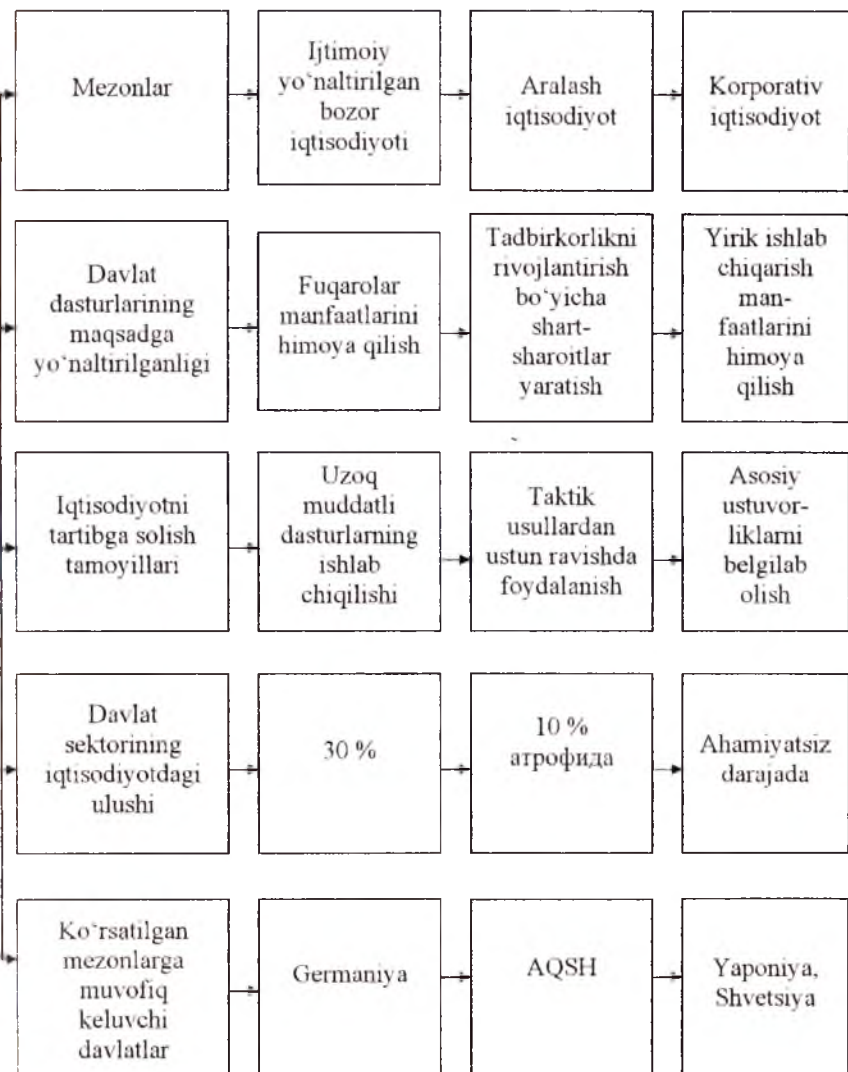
| Mezonlar | Ijtimoiy yo'naltirilgan bozor iqtisodiyoti | Aralash iqtisodiyot | Korporativ iqtisodiyot |
|---|---|---|---|
| Davlat dasturlarining maqsadga yo'naltirilganligi | Fuqarolar manfaatlarini himoya qilish | Tadbirkorlikni rivojlantirish bo'yicha shart-sharoitlar yaratish | Yirik ishlab chiqarish manfaatlarini himoya qilish |
| Iqtisodiyotni tartibga solish tamoyillari | Uzoq muddatli dasturlarning ishlab chiqilishi | Taktik usullardan ustun ravishda foydalanish | Asosiy ustuvorliklarni belgilab olish |
| Davlat sektorining iqtisodiyotdagi ulushi | 30 % | 10 % атрофида | Ahamiyatsiz darajada |
| Ko'rsatilgan mezonlarga muvofiq keluvchi davlatlar | Germaniya | AQSH | Yaponiya, Shvetsiya |